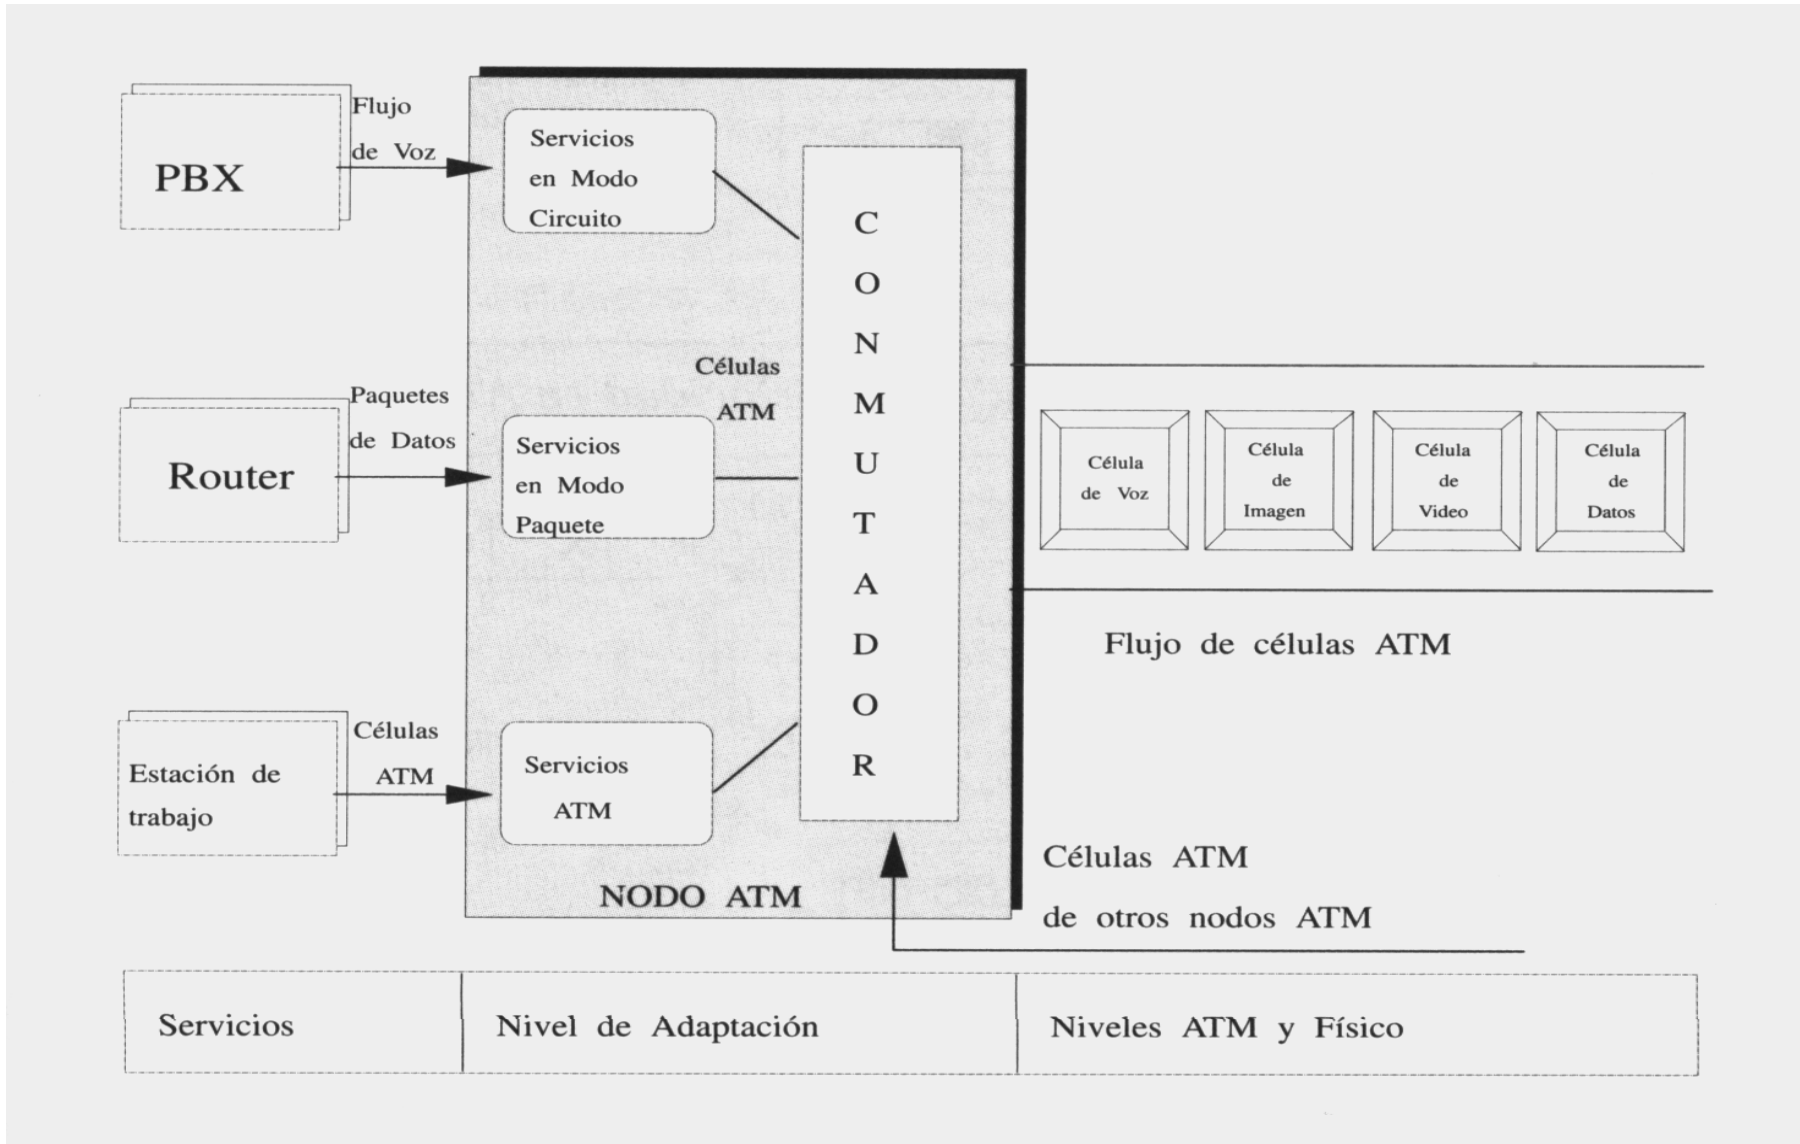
PBX

Flujo de Voz

Servicios en Modo Circuito

Router

Paquetes de Datos

Células ATM

Servicios en Modo Paquete

Estación de trabajo

Células ATM

Servicios ATM

C O N M U T A D O R

NODO ATM

Célula de Voz

Célula de Imagen

Célula de Video

Célula de Datos

Flujo de células ATM

Células ATM de otros nodos ATM

| Servicios | Nivel de Adaptación | Niveles ATM y Físico |